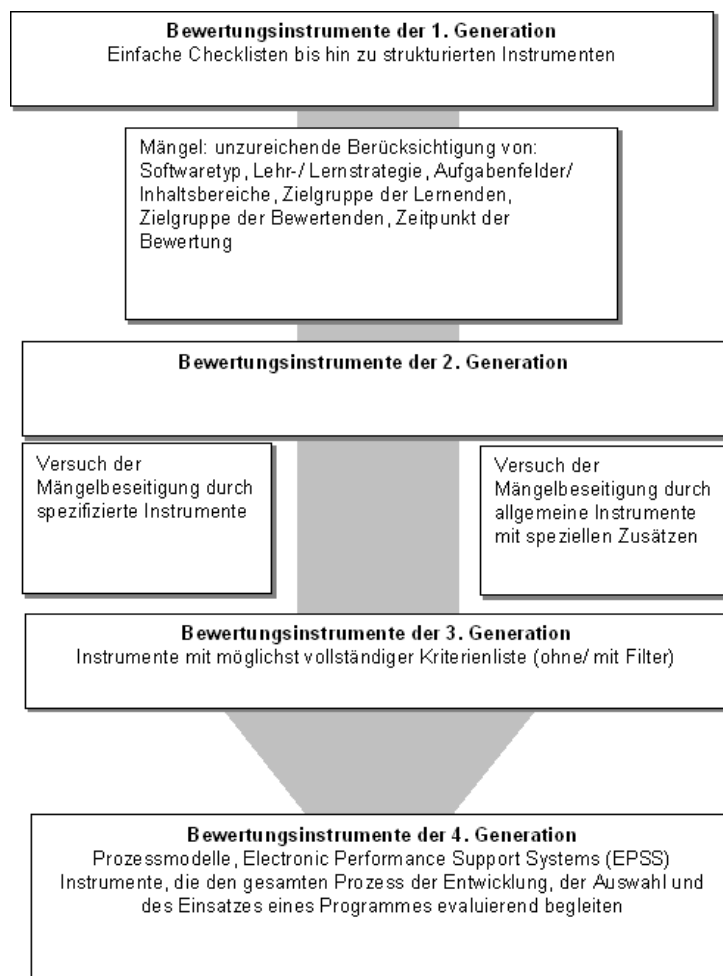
**Bewertungsinstrumente der 1. Generation**
Einfache Checklisten bis hin zu strukturierten Instrumenten

Mängel: unzureichende Berücksichtigung von: Softwaretyp, Lehr-/ Lernstrategie, Aufgabenfelder/ Inhaltsbereiche, Zielgruppe der Lernenden, Zielgruppe der Bewertenden, Zeitpunkt der Bewertung

**Bewertungsinstrumente der 2. Generation**

Versuch der Mängelbeseitigung durch spezifizierte Instrumente

Versuch der Mängelbeseitigung durch allgemeine Instrumente mit speziellen Zusätzen

**Bewertungsinstrumente der 3. Generation**
Instrumente mit möglichst vollständiger Kriterienliste (ohne/ mit Filter)

**Bewertungsinstrumente der 4. Generation**
Prozessmodelle, Electronic Performance Support Systems (EPSS)
Instrumente, die den gesamten Prozess der Entwicklung, der Auswahl und des Einsatzes eines Programmes evaluierend begleiten